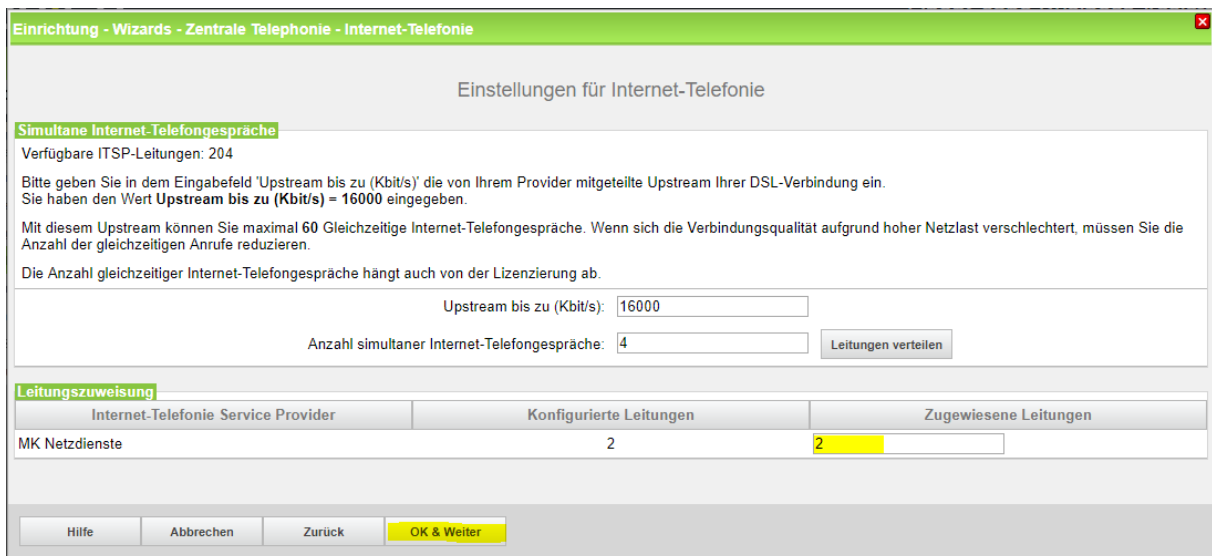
Einrichtung - Wizards - Zentrale Telephonie - Internet-Telefonie

Einstellungen für Internet-Telefonie

Simultane Internet-Telefongespräche

Verfügbare ITSP-Leitungen: 204

Bitte geben Sie in dem Eingabefeld 'Upstream bis zu (Kbit/s)' die von Ihrem Provider mitgeteilte Upstream Ihrer DSL-Verbindung ein. Sie haben den Wert **Upstream bis zu (Kbit/s) = 16000** eingegeben.

Mit diesem Upstream können Sie maximal **60** Gleichzeitige Internet-Telefongespräche. Wenn sich die Verbindungsqualität aufgrund hoher Netzlast verschlechtert, müssen Sie die Anzahl der gleichzeitigen Anrufe reduzieren.

Die Anzahl gleichzeitiger Internet-Telefongespräche hängt auch von der Lizenzierung ab.

Upstream bis zu (Kbit/s): 16000

Anzahl simultaner Internet-Telefongespräche: 4

Leitungen verteilen

Leitungszuweisung

| Internet-Telefonie Service Provider | Konfigurierte Leitungen | Zugewiesene Leitungen |
|---|---|---|
| MK Netzdienste | 2 | 2 |

Hilfe

Abbrechen

Zurück

OK & Weiter